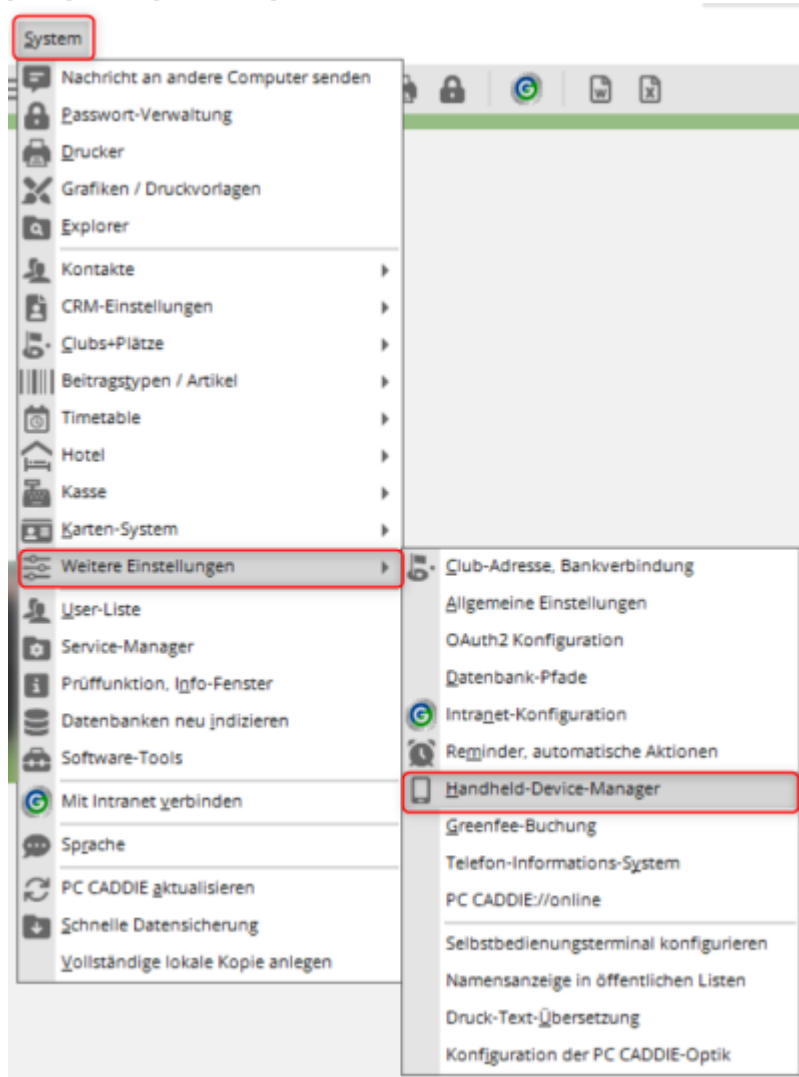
System

Nachricht an andere Computer senden
Passwort-Verwaltung
Drucker
Grafiken / Druckvorlagen
Explorer
Kontakte
CRM-Einstellungen
Clubs+Plätze
Beitragstypen / Artikel
Timetable
Hotel
Kasse
Karten-System
Weitere Einstellungen
User-Liste
Service-Manager
Prüffunktion, Info-Fenster
Datenbanken neu indizieren
Software-Tools
Mit Intranet verbinden
Sprache
PC CADDIE aktualisieren
Schnelle Datensicherung
Vollständige lokale Kopie anlegen

Club-Adresse, Bankverbindung
Allgemeine Einstellungen
OAuth2 Konfiguration
Datenbank-Pfade
Intranet-Konfiguration
Reminder, automatische Aktionen
Handheld-Device-Manager
Greenfee-Buchung
Telefon-Informations-System
PC CADDIE://online
Selbstbedienungsterminal konfigurieren
Namensanzeige in öffentlichen Listen
Druck-Text-Übersetzung
Konfiguration der PC CADDIE-Optik